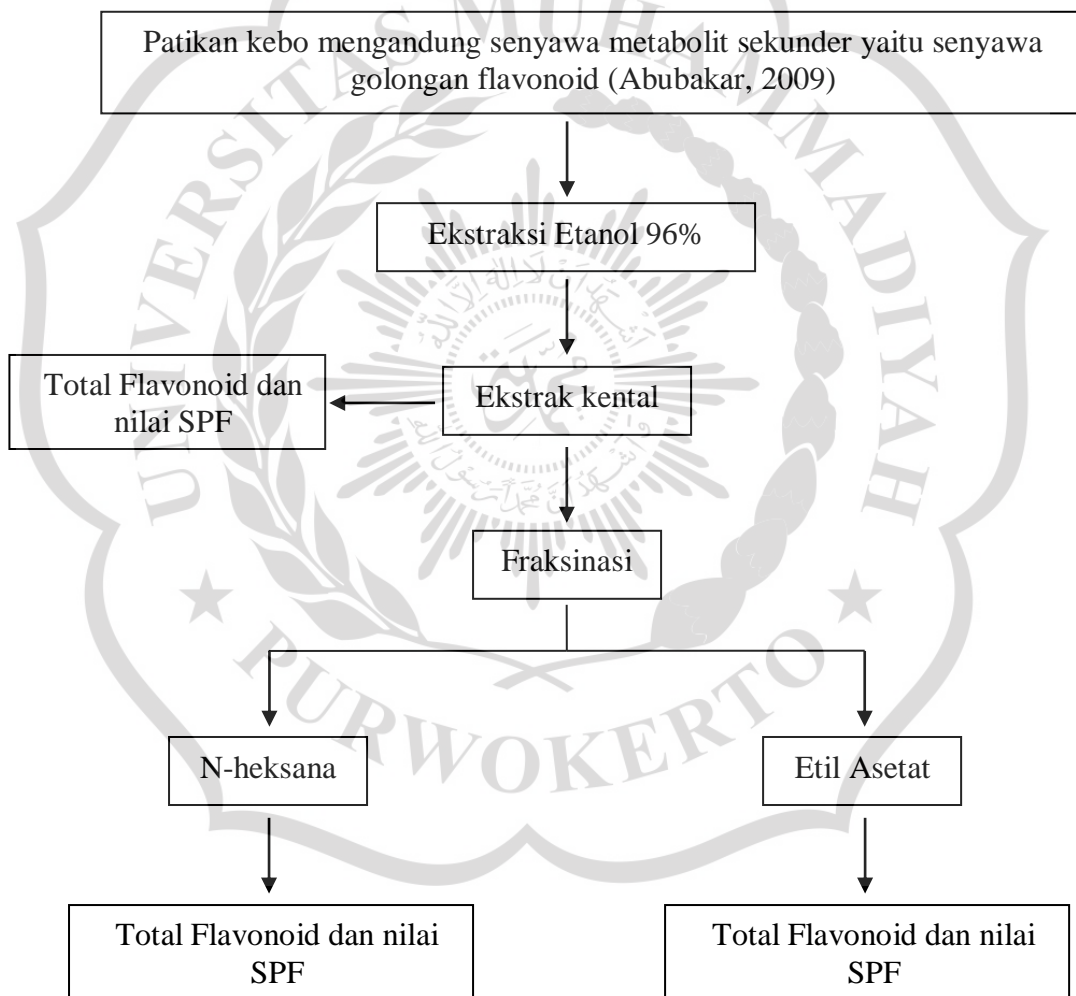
Patikan kebo mengandung senyawa metabolit sekunder yaitu senyawa golongan flavonoid (Abubakar, 2009)

Ekstraksi Etanol 96%

Total Flavonoid dan nilai SPF

Ekstrak kental

Fraksinasi

N-heksana

Etil Asetat

Total Flavonoid dan nilai SPF

Total Flavonoid dan nilai SPF

UNIVERSITAS MUHAMMADIYAH PURWOKERTO